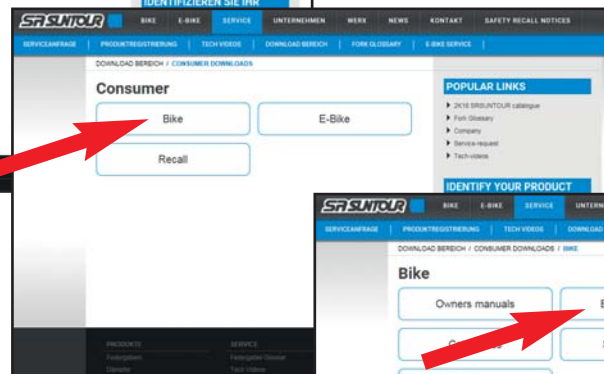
IDENTIFIZIEREN SIE IHR

SR SUNTOUR BIKE E-BIKE SERVICE UNTERNEHMEN WERX NEWS KONTAKT SAFETY RECALL NOTICES

SERVICEANFRAGE | PRODUKTREGISTRIERUNG | TECH VIDEOS | DOWNLOAD BEREICH | FORK GLOSSARY | E-BIKE SERVICE

DOWNLOAD BEREICH / CONSUMER DOWNLOADS

Consumer

Bike

E-Bike

Recall

POPULAR LINKS

2K18 SRSUNTOUR catalogue

Fork Glossary

Company

Service-request

Tech-videos

IDENTIFY YOUR PRODUCT

PRODUKTE

Federgabeln

Dämpfer

SERVICE

Federgabel Glossar

Tech Videos

SR SUNTOUR BIKE E-BIKE SERVICE UNTERN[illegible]

SERVICEANFRAGE | PRODUKTREGISTRIERUNG | TECH VIDEOS | DOWNLOA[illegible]

DOWNLOAD BEREICH / CONSUMER DOWNLOADS / BIKE

Bike

Owners manuals

E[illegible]

C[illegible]